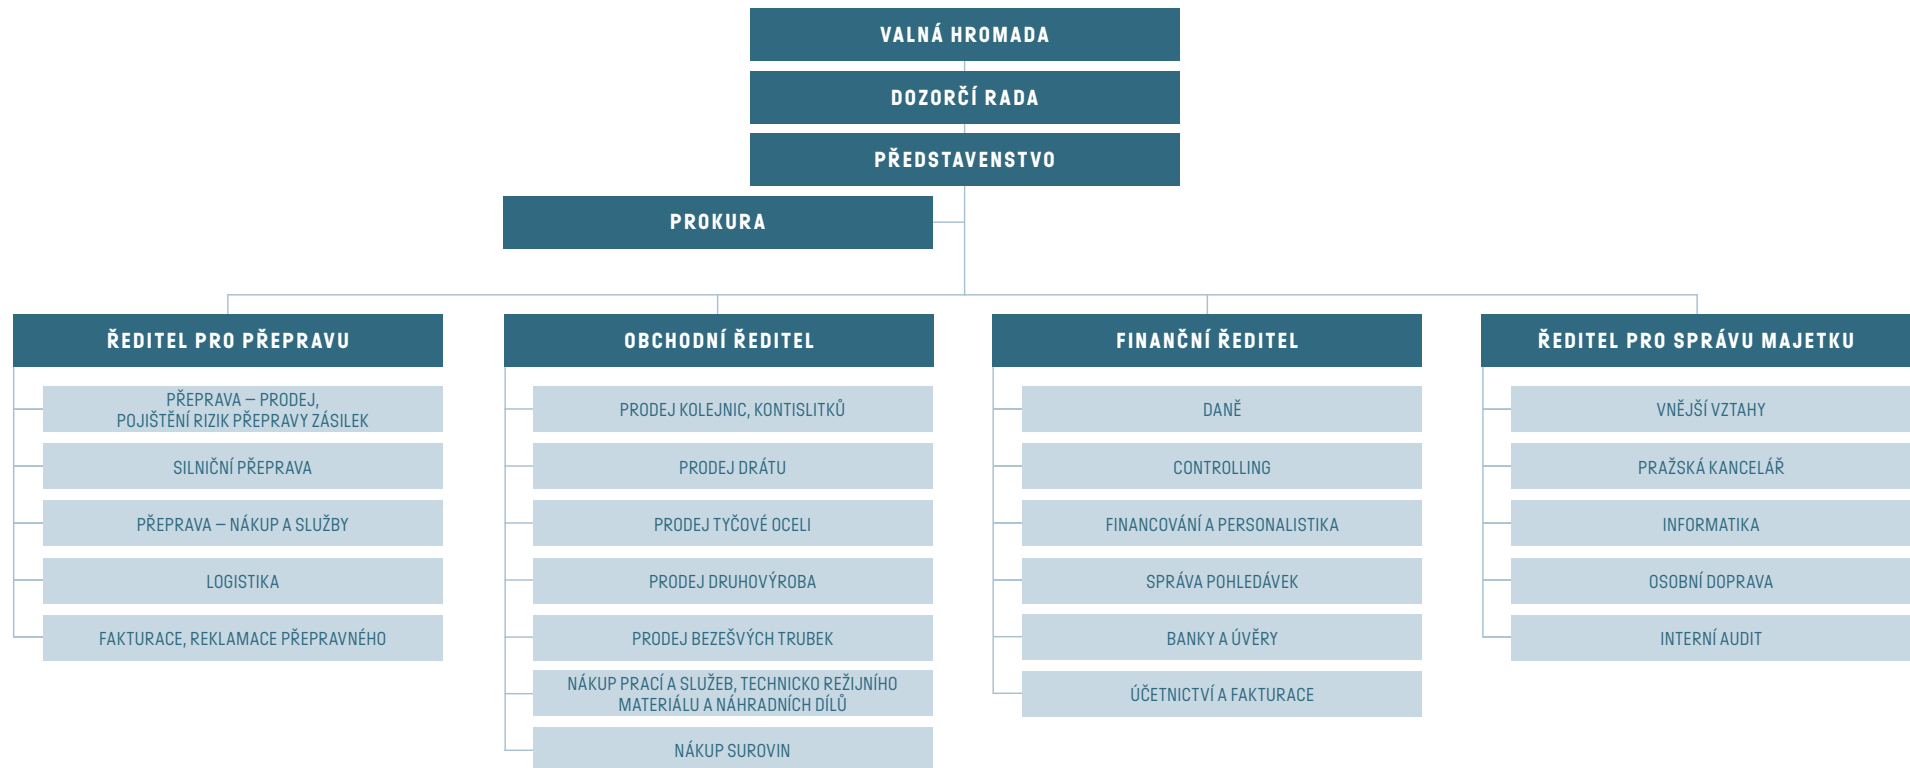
VALNÁ HROMADA

DOZORČÍ RADA

PŘEDSTAVENSTVO

PROKURA

ŘEDITEL PRO PŘEPRAVU

PŘEPRAVA – PRODEJ, POJIŠTĚNÍ RIZIK PŘEPRAVY ZÁSILEK

SILNIČNÍ PŘEPRAVA

PŘEPRAVA – NÁKUP A SLUŽBY

LOGISTIKA

FAKTURACE, REKLAMACE PŘEPRAVNÉHO

OBCHODNÍ ŘEDITEL

PRODEJ KOLEJNIC, KONTISLITKŮ

PRODEJ DRÁTU

PRODEJ TYČOVÉ OCELI

PRODEJ DRUHOVÝROBA

PRODEJ BEZEŠVÝCH TRUBEK

NÁKUP PRACÍ A SLUŽEB, TECHNICKO REŽIJNÍHO MATERIÁLU A NÁHRADNÍCH DÍLŮ

NÁKUP SUROVIN

FINANČNÍ ŘEDITEL

DANĚ

CONTROLLING

FINANCOVÁNÍ A PERSONALISTIKA

SPRÁVA POHLEDÁVEK

BANKY A ÚVĚRY

ÚČETNICTVÍ A FAKTURACE

ŘEDITEL PRO SPRÁVU MAJETKU

VNĚJŠÍ VZTAHY

PRAŽSKÁ KANCELÁŘ

INFORMATIKA

OSOBNÍ DOPRAVA

INTERNÍ AUDIT